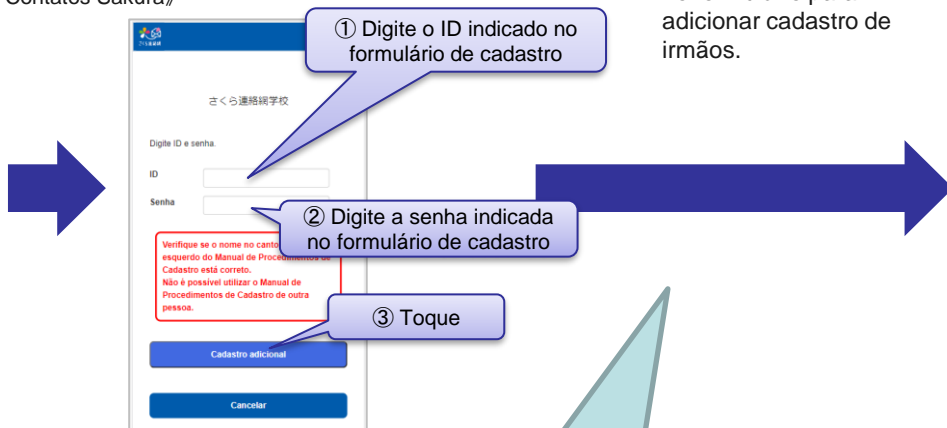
Contatos Sakura」

adicionar cadastro de irmãos.

さくら連絡網

① Digite o ID indicado no formulário de cadastro

さくら連絡網学校

Digite ID e senha.

ID

Senha

② Digite a senha indicada no formulário de cadastro

Verifique se o nome no canto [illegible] esquerdo do Manual de Procedimentos de Cadastro está correto.
Não é possível utilizar o Manual de Procedimentos de Cadastro de outra pessoa.

③ Toque

Cadastro adicional

Cancelar